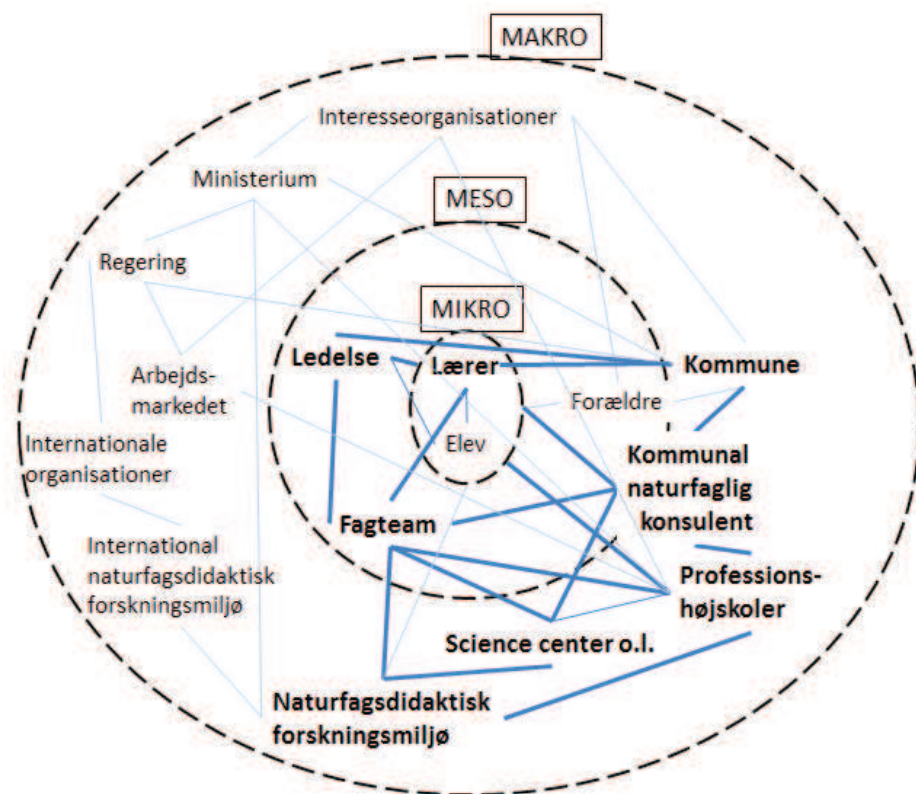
MAKRO

Interesseorganisationer

Ministerium

MESO

Regering

MIKRO

Ledelse

Lærer

Kommune

Arbejdsmarkedet

Forældre

Elev

Internationale organisationer

Kommunal naturfaglig konsulent

Fagteam

International naturfagsdidaktisk forskningsmiljø

Professionshøjskoler

Science center o.l.

Naturfagsdidaktisk forskningsmiljø